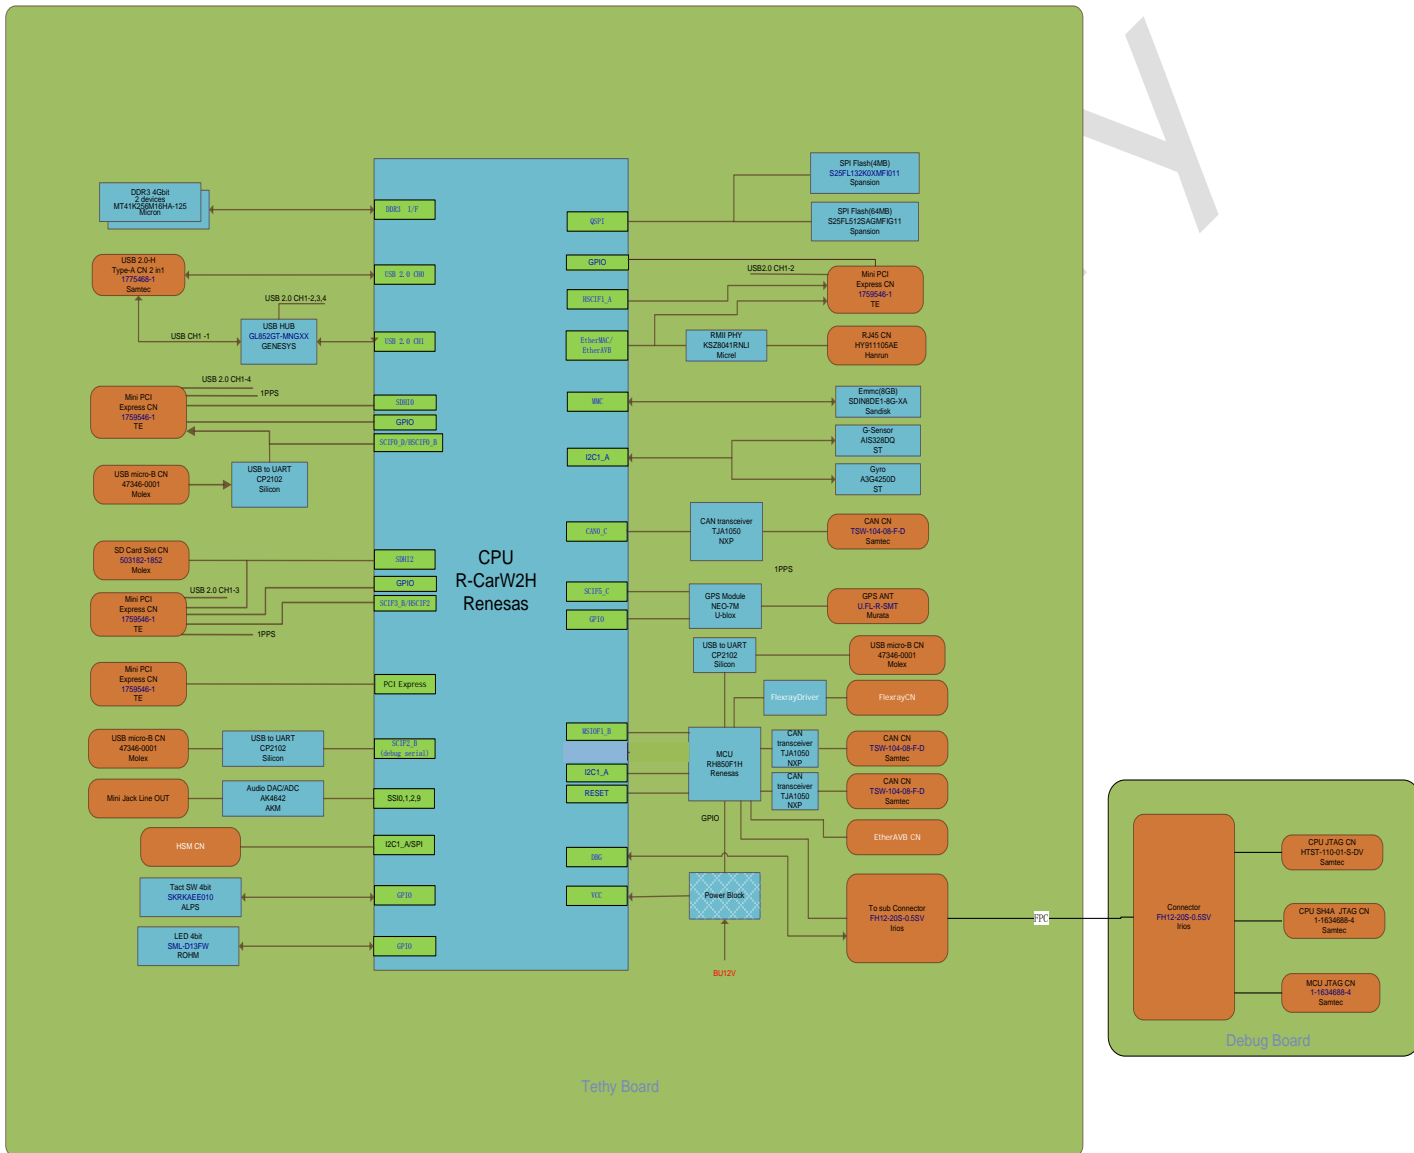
DDR3 4Gbit
2 devices
MT41K256M16HA-125
Micron

DDR3 I/F

USB 2.0-H
Type-A CN 2 in1
1775468-1
Samtec

USB 2.0 CH0

USB 2.0 CH1-2,3,4

USB HUB
GL852GT-MNGXX
GENESYS

USB CH1 -1

USB 2.0 CH1

USB 2.0 CH1-4

1PPS

Mini PCI
Express CN
1759546-1
TE

SDHI0

GPIO

SCIF0_D/HSCIF0_B

USB to UART
CP2102
Silicon

USB micro-B CN
47346-0001
Molex

SD Card Slot CN
503182-1852
Molex

SDHI2

GPIO

USB 2.0 CH1-3

SCIF3_B/HSCIF2

Mini PCI
Express CN
1759546-1
TE

1PPS

Mini PCI
Express CN
1759546-1
TE

PCI Express

USB micro-B CN
47346-0001
Molex

USB to UART
CP2102
Silicon

SCIF2_B
(debug serial)

Mini Jack Line OUT

Audio DAC/ADC
AK4642
AKM

SSI0,1,2,9

HSM CN

I2C1_A/SPI

Tact SW 4bit
SKRKAEE010
ALPS

GPIO

LED 4bit
SML-D13FW
ROHM

GPIO

CPU
R-CarW2H
Renesas

SPI Flash(4MB)
S25FL132K0XMFI011
Spansion

SPI Flash(64MB)
S25FL512SAGMFIG11
Spansion

QSPI

GPIO

USB2.0 CH1-2

Mini PCI
Express CN
1759546-1
TE

HSCIF1_A

EtherMAC/
EtherAVB

RMII PHY
KSZ8041RNLI
Micrel

RJ45 CN
HY911105AE
Hanrun

MMC

Emmc(8GB)
SDIN8DE1-8G-XA
Sandisk

I2C1_A

G-Sensor
AIS328DQ
ST

Gyro
A3G4250D
ST

CAN0_C

CAN transceiver
TJA1050
NXP

CAN CN
TSW-104-08-F-D
Samtec

1PPS

SCIF5_C

GPS Module
NEO-7M
U-blox

GPS ANT
U.FL-R-SMT
Murata

GPIO

USB to UART
CP2102
Silicon

USB micro-B CN
47346-0001
Molex

FlexrayDriver

FlexrayCN

MSIOF1_B

I2C1_A

RESET

MCU
RH850F1H
Renesas

CAN
transceiver
TJA1050
NXP

CAN CN
TSW-104-08-F-D
Samtec

CAN
transceiver
TJA1050
NXP

CAN CN
TSW-104-08-F-D
Samtec

GPIO

EtherAVB CN

DBG

VCC

Power Block

To sub Connector
FH12-20S-0.5SV
Irios

BU12V

Tethy Board

FPC

Connector
FH12-20S-0.5SV
Irios

CPU JTAG CN
HTST-110-01-S-DV
Samtec

CPU SH4A JTAG CN
1-1634688-4
Samtec

MCU JTAG CN
1-1634688-4
Samtec

Debug Board